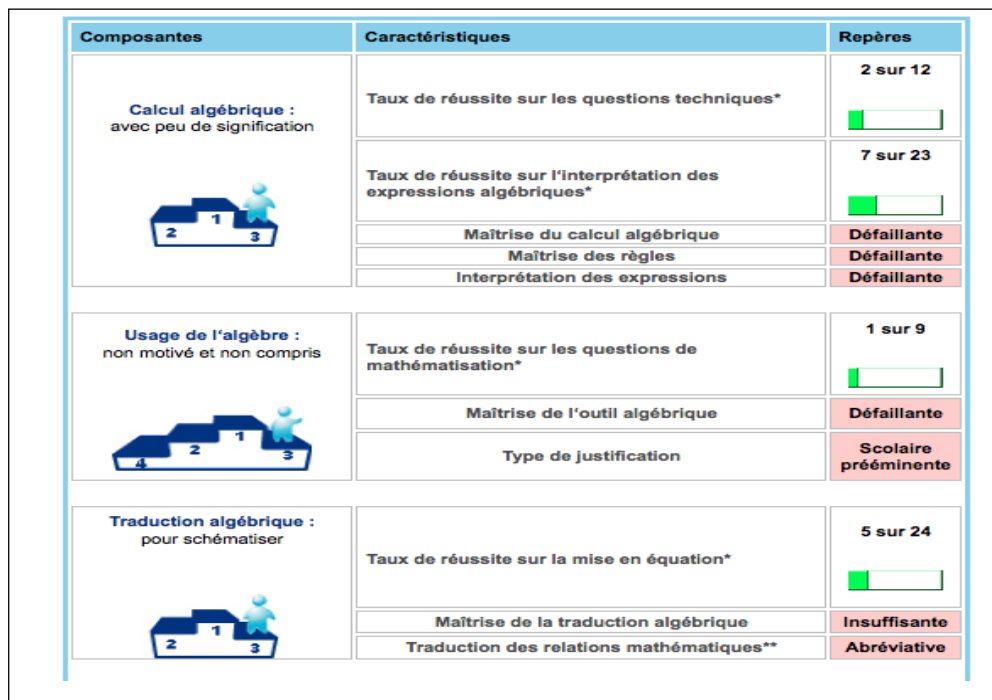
| Composantes | Caractéristiques | Repères |
|---|---|---|
| **Calcul algébrique :** avec peu de signification 1 2 3 | Taux de réussite sur les questions techniques* | 2 sur 12 |
| | Taux de réussite sur l'interprétation des expressions algébriques* | 7 sur 23 |
| | Maîtrise du calcul algébrique | Défaillante |
| | Maîtrise des règles | Défaillante |
| | Interprétation des expressions | Défaillante |
| **Usage de l'algèbre :** non motivé et non compris 1 2 3 4 | Taux de réussite sur les questions de mathématisation* | 1 sur 9 |
| | Maîtrise de l'outil algébrique | Défaillante |
| | Type de justification | Scolaire prééminente |
| **Traduction algébrique :** pour schématiser 1 2 3 | Taux de réussite sur la mise en équation* | 5 sur 24 |
| | Maîtrise de la traduction algébrique | Insuffisante |
| | Traduction des relations mathématiques** | Abréviative |